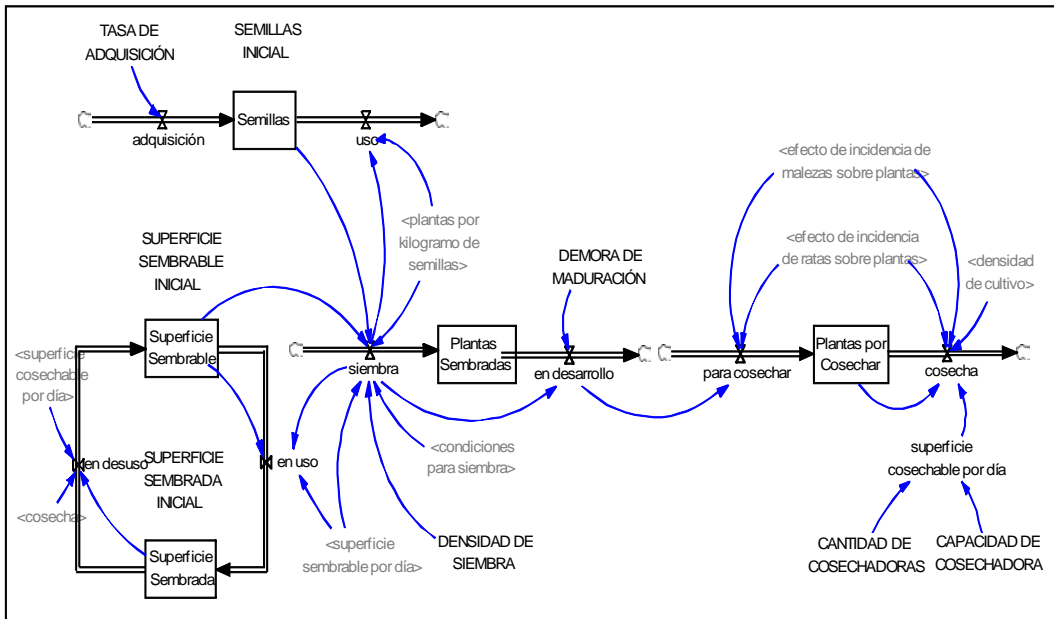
TASA DE ADQUISICIÓN

SEMILLAS INICIAL

adquisición

Semillas

uso

<plantas por kilogramo de semillas>

SUPERFICIE SEMBRABLE INICIAL

DEMORA DE MADURACIÓN

<efecto de incidencia de malezas sobre plantas>

<efecto de incidencia de ratas sobre plantas>

<densidad de cultivo>

<superficie cosechable por día>

Superficie Sembrable

siembra

Plantas Sembradas

en desarrollo

para cosechar

Plantas por Cosechar

cosecha

en desuso

SUPERFICIE SEMBRADA INICIAL

en uso

<condiciones para siembra>

superficie cosechable por día

<cosecha>

Superficie Sembrada

<superficie sembrable por día>

DENSIDAD DE SIEMBRA

CANTIDAD DE COSECHADORAS

CAPACIDAD DE COSECHADORA